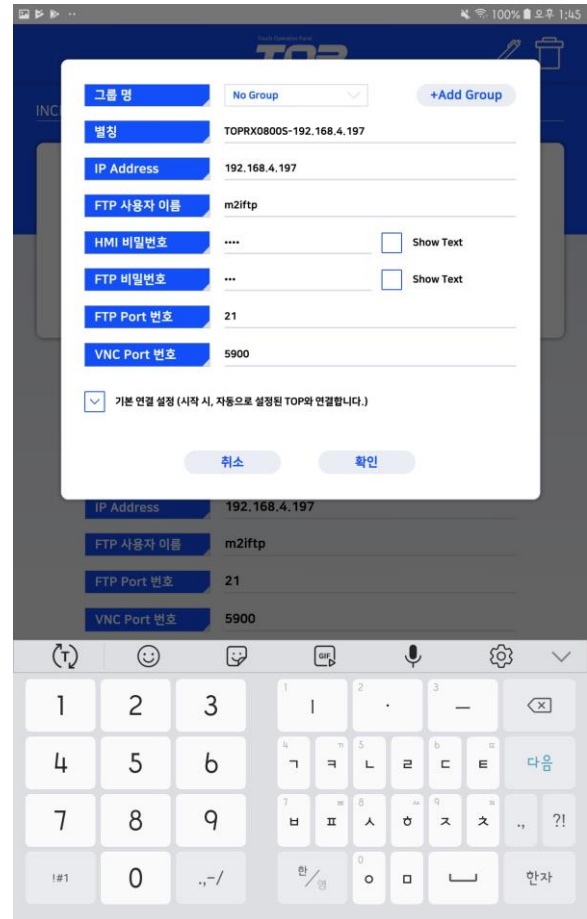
100% 오후 1:45

Touch Operation Panel
TOP

INC

그룹 명 | No Group | +Add Group

별칭 | TOPRX0800S-192.168.4.197

IP Address | 192.168.4.197

FTP 사용자 이름 | m2iftp

HMI 비밀번호 | •••• | Show Text

FTP 비밀번호 | ••• | Show Text

FTP Port 번호 | 21

VNC Port 번호 | 5900

기본 연결 설정 (시작 시, 자동으로 설정된 TOP와 연결합니다.)

취소 확인

IP Address 192.168.4.197
FTP 사용자 이름 m2iftp
FTP Port 번호 21
VNC Port 번호 5900

1 2 3
4 5 6
7 8 9
!#1 0 .,-/

1 ㅣ 2 · 3 ㅡ
4 ㄱ ㅋ 5 ㄴ ㄹ 6 ㄷ ㅌ 다음
7 ㅂ ㅍ 8 ㅅ ㅎ 9 ㅈ ㅊ ., ?!
한/영 0 ㅇ ㅁ 한자